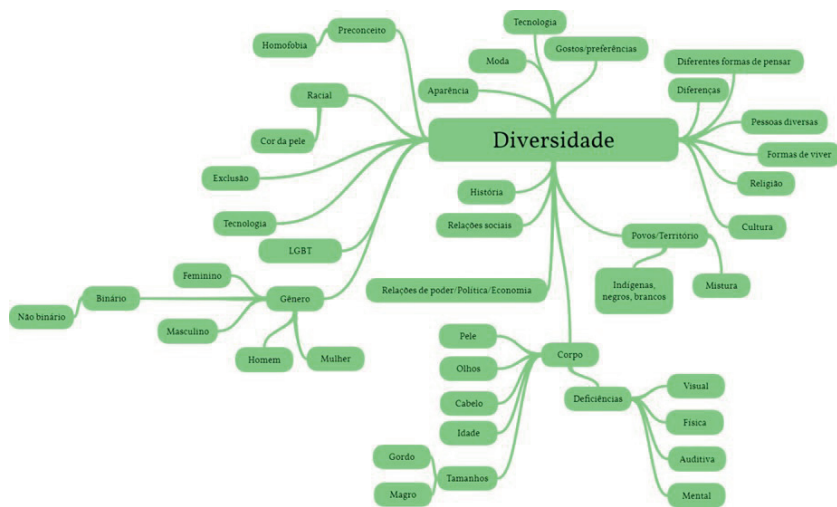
Diversidade

Preconceito
Homofobia
Tecnologia
Moda
Gostos/preferências
Aparência
Diferentes formas de pensar
Diferenças
Pessoas diversas
Formas de viver
Religião
Cultura
Racial
Cor da pele
Exclusão
Tecnologia
LGBT
História
Relações sociais
Povos/Território
Indígenas, negros, brancos
Mistura
Feminino
Binário
Não binário
Gênero
Masculino
Homem
Mulher
Relações de poder/Política/Economia
Pele
Olhos
Cabelo
Idade
Corpo
Deficiências
Visual
Física
Auditiva
Mental
Gordo
Magro
Tamanhos